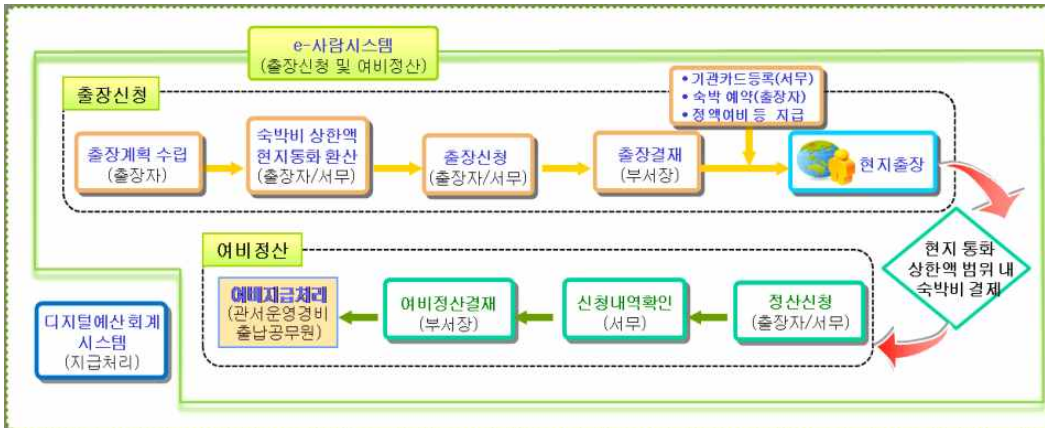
e-사람시스템
(출장신청 및 여비정산)

출장신청

• 기관카드등록(서무)
• 숙박 예약(출장자)
• 정액여비 등 지급

출장계획 수립
(출장자)

숙박비 상한액
현지통화 환산
(출장자/서무)

출장신청
(출장자/서무)

출장결재
(부서장)

현지출장

현지 통화
상한액 범위 내
숙박비 결제

여비정산

정산신청
(출장자/서무)

신청내역확인
(서무)

여비정산결재
(부서장)

여비지급처리
(관서운영경비
출납공무원)

디지털예산회계
시스템
(지급처리)